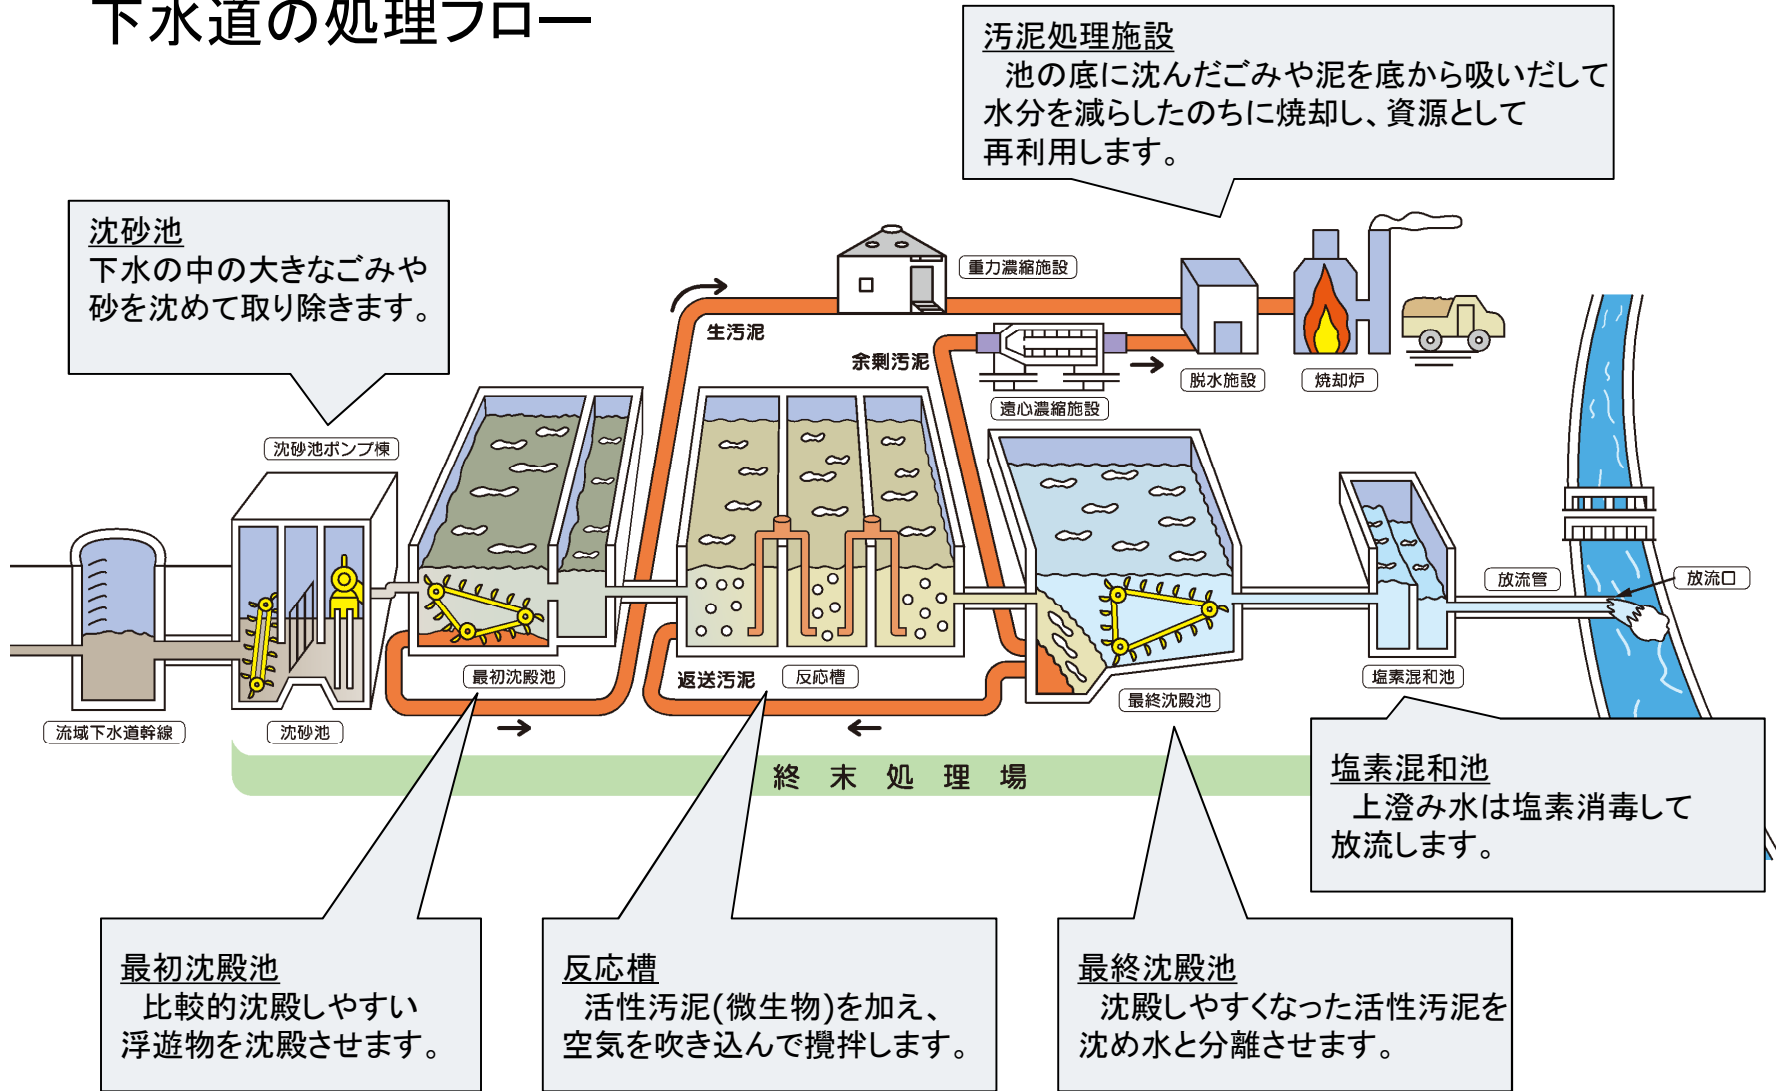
下水道の処理フロー

汚泥処理施設
池の底に沈んだごみや泥を底から吸いだして水分を減らしたのちに焼却し、資源として再利用します。

沈砂池
下水の中の大きなごみや砂を沈めて取り除きます。

重力濃縮施設

生汚泥

余剰汚泥

遠心濃縮施設

脱水施設

焼却炉

沈砂池ポンプ棟

放流管

放流口

流域下水道幹線

沈砂池

最初沈殿池

返送汚泥

反応槽

最終沈殿池

塩素混和池

終 末 処 理 場

塩素混和池
上澄み水は塩素消毒して放流します。

最初沈殿池
比較的沈殿しやすい浮遊物を沈殿させます。

反応槽
活性汚泥(微生物)を加え、空気を吹き込んで撹拌します。

最終沈殿池
沈殿しやすくなった活性汚泥を沈め水と分離させます。